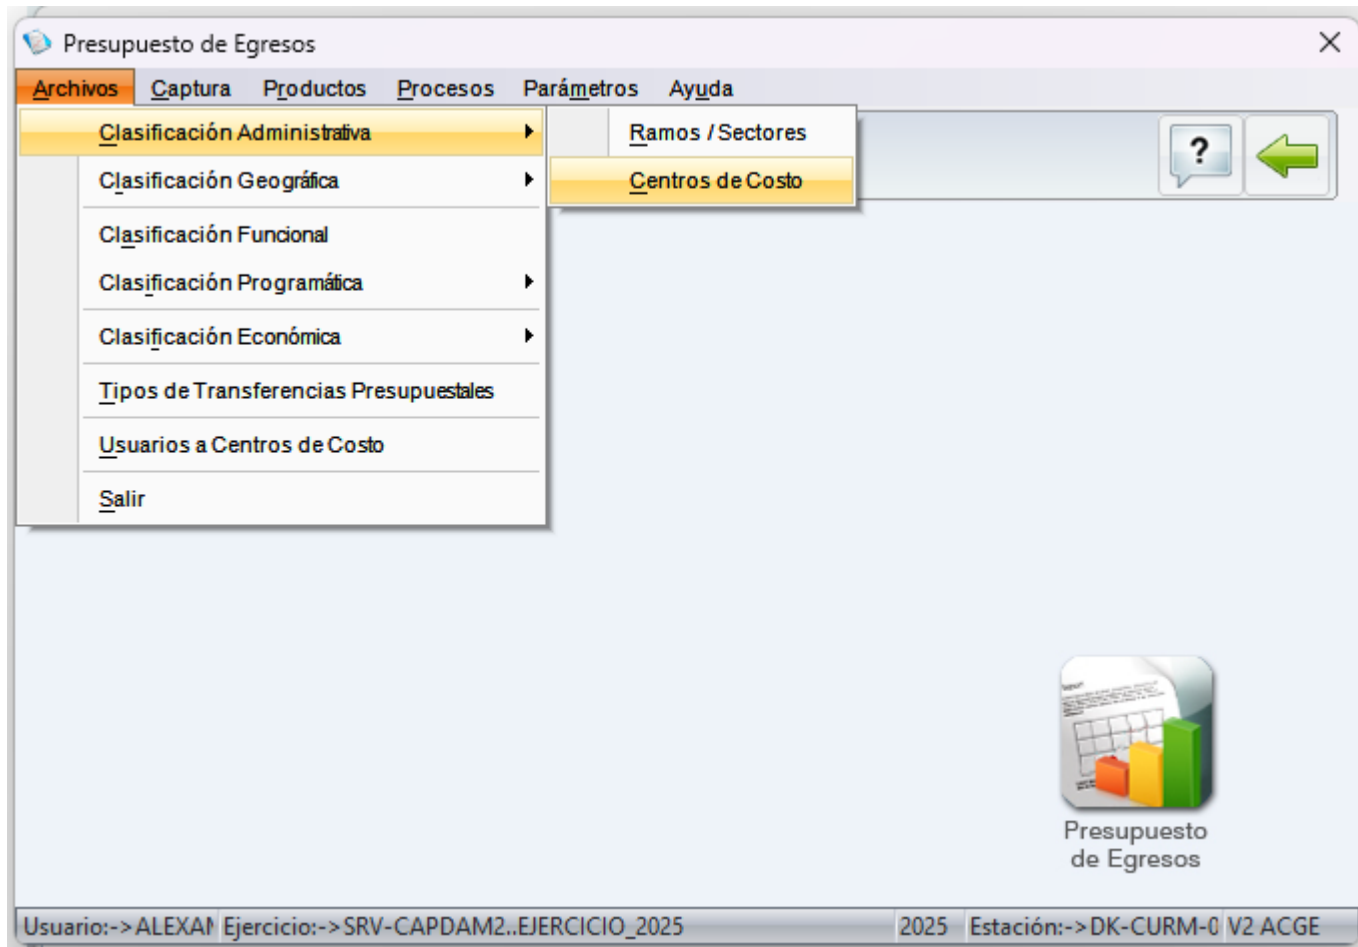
Presupuesto de Egresos

Archivos Captura Productos Procesos Parámetros Ayuda

Clasificación Administrativa
Clasificación Geográfica
Clasificación Funcional
Clasificación Programática
Clasificación Económica
Tipos de Transferencias Presupuestales
Usuarios a Centros de Costo
Salir

Ramos / Sectores
Centros de Costo

?

Presupuesto de Egresos

Usuario:->ALEXAI Ejercicio:->SRV-CAPDAM2..EJERCICIO_2025 2025 Estación:->DK-CURM-0 V2 ACGE